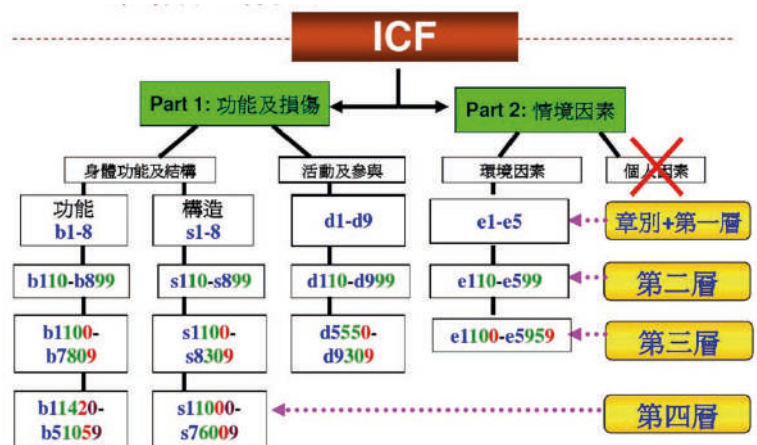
ICF

Part 1: 功能及損傷

Part 2: 情境因素

身體功能及結構

活動及參與

環境因素

個人因素

功能
b1-8

構造
s1-8

d1-d9

e1-e5

章別+第一層

b110-b899

s110-s899

d110-d999

e110-e599

第二層

b1100-b7809

s1100-s8309

d5550-d9309

e1100-e5959

第三層

b11420-b51059

s11000-s76009

第四層